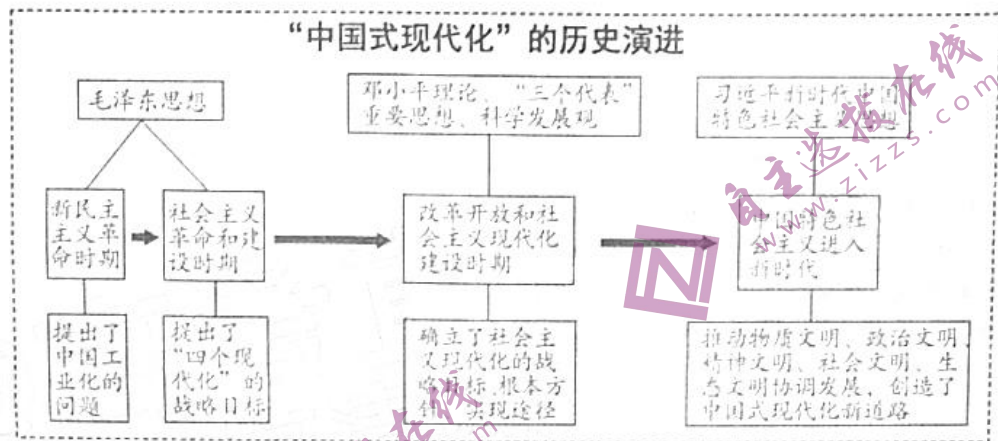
“中国式现代化”的历史演进

毛泽东思想

新民主主义革命时期

提出了中国工业化的问题

社会主义革命和建设时期

提出了“四个现代化”的战略目标

邓小平理论、“三个代表”重要思想、科学发展观

改革开放和社会主义现代化建设时期

确立了社会主义现代化的战略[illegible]标、根本方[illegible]、实现途径

习近平新时代中国特色社会主义思想

中国特色社会主义进入新时代

推动物质文明、政治文明、精神文明、社会文明、生态文明协调发展，创造了中国式现代化新道路

自主选拔在线
www.zizzs.com